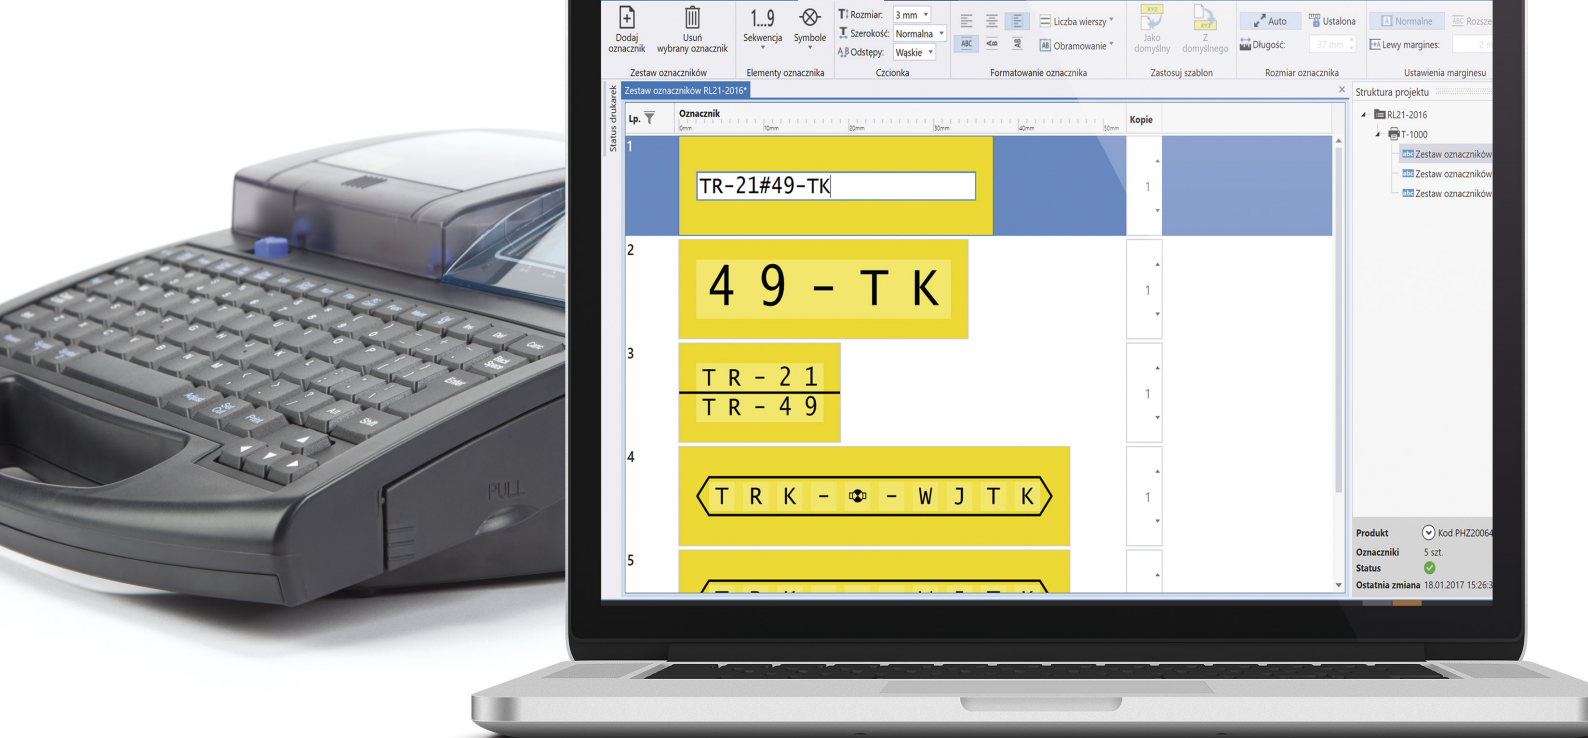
Dodaj oznacznik
Usuń wybrany oznacznik
Zestaw oznaczników
1...9
Sekwencja
Symbole
Elementy oznacznika
Rozmiar: 3 mm
Szerokość: Normalna
Odstępy: Wąskie
Czcionka
Liczba wierszy
Obramowanie
Formatowanie oznacznika
Jako domyślny
Z domyślnego
Zastosuj szablon
Auto
Ustalona
Długość: 37 mm
Rozmiar oznacznika
Normalne
Rozsze
Lewy margines:
Ustawienia marginesu

Status drukarek
Zestaw oznaczników RL21-2016*

| Lp. | Oznacznik | Kopie |
|---|---|---|
| 1 | TR-21#49-TK | 1 |
| 2 | 4 9 - T K | 1 |
| 3 | T R - 2 1 / T R - 4 9 | 1 |
| 4 | T R K - - W J T K | 1 |
| 5 | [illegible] | |

Struktura projektu
RL21-2016
T-1000
Zestaw oznaczników
Zestaw oznaczników
Zestaw oznaczników

Produkt Kod PHZ20064
Oznaczniki 5 szt.
Status
Ostatnia zmiana 18.01.2017 15:26:3

PULL
Enter
Shift
Pull